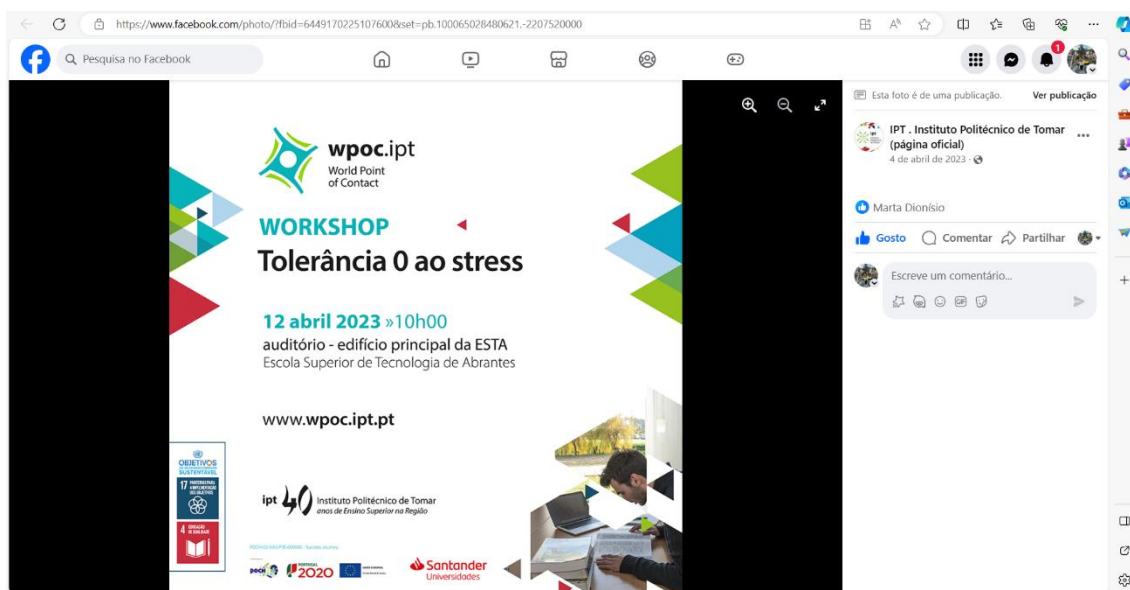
https://www.facebook.com/photo/?fbid=644917022510760&set=pb.100065028480621.-2207520000

Pesquisa no Facebook

1

wpoc.ipt
World Point of Contact

WORKSHOP
Tolerância 0 ao stress

12 abril 2023 »10h00
auditório - edifício principal da ESTA
Escola Superior de Tecnologia de Abrantes

www.wpoc.ipt.pt

OBJETIVOS SUSTENTÁVEL
17 PARCERIAS PARA A IMPLEMENTAÇÃO DOS OBJETIVOS
4 EDUCAÇÃO DE QUALIDADE

ipt 40 Instituto Politécnico de Tomar
anos de Ensino Superior na Região

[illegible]

2020

Santander Universidades

Esta foto é de uma publicação. Ver publicação

IPT . Instituto Politécnico de Tomar (página oficial)
4 de abril de 2023 ·

Marta Dionísio

Gosto Comentar Partilhar

Escreve um comentário...